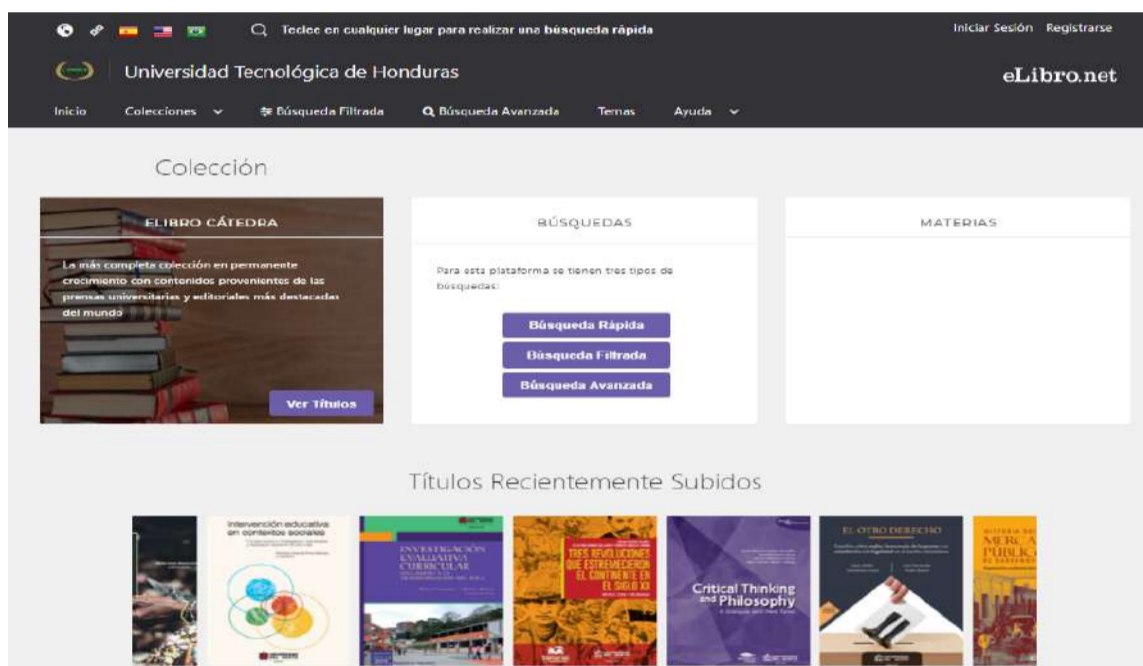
Teclee en cualquier lugar para realizar una búsqueda rápida

Iniciar Sesión Registrarse

Universidad Tecnológica de Honduras

eLibro.net

Inicio Colecciones Búsqueda Filtrada Búsqueda Avanzada Temas Ayuda

Colección

ELIBRO CÁTEDRA

La más completa colección en permanente crecimiento con contenidos provenientes de las prensas universitarias y editoriales más destacadas del mundo

Ver Títulos

BÚSQUEDAS

Para esta plataforma se tienen tres tipos de búsquedas:

Búsqueda Rápida

Búsqueda Filtrada

Búsqueda Avanzada

MATERIAS

Títulos Recientemente Subidos

Intervención educativa en contextos sociales

INVESTIGACIÓN EVALUATIVA CURRICULAR

TRES REVOLUCIONES QUE ESTREMECIERON EL CONTINENTE EN EL SIGLO XX

Critical Thinking and Philosophy

EL OTRO DERECHO

MERCA PÚBLIC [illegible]